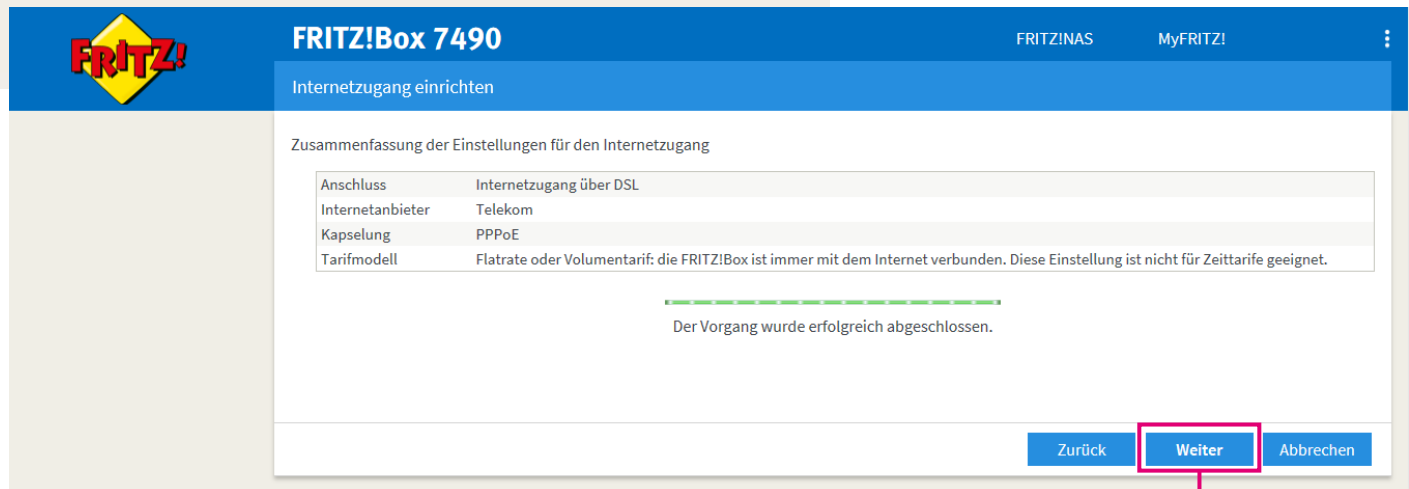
FRITZ!

FRITZ!Box 7490

FRITZ!NAS MyFRITZ!

Internetzugang einrichten

Zusammenfassung der Einstellungen für den Internetzugang

| Anschluss | Internetzugang über DSL |
|---|---|
| Internetanbieter | Telekom |
| Kapselung | PPPoE |
| Tarifmodell | Flatrate oder Volumentarif: die FRITZ!Box ist immer mit dem Internet verbunden. Diese Einstellung ist nicht für Zeittarife geeignet. |

Der Vorgang wurde erfolgreich abgeschlossen.

Zurück Weiter Abbrechen